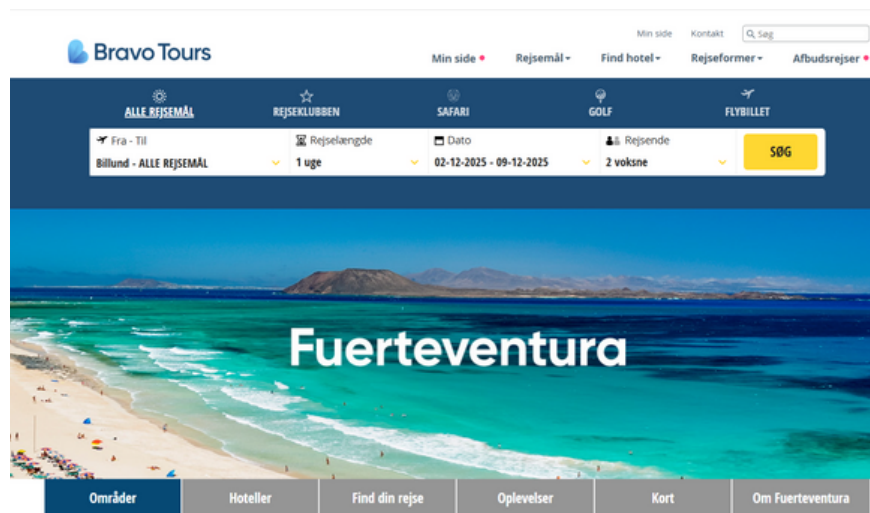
Min side Kontakt Søg

Bravo Tours

Min side Rejsemål Find hotel Rejseformer Afbudsrejser

ALLE REJSEMÅL REJSEKLUBBEN SAFARI GOLF FLYBILLET

Fra - Til
Billund - ALLE REJSEMÅL

Rejselængde
1 uge

Dato
02-12-2025 - 09-12-2025

Rejsende
2 voksne

SØG

Fuerteventura

Områder Hoteller Find din rejse Oplevelser Kort Om Fuerteventura